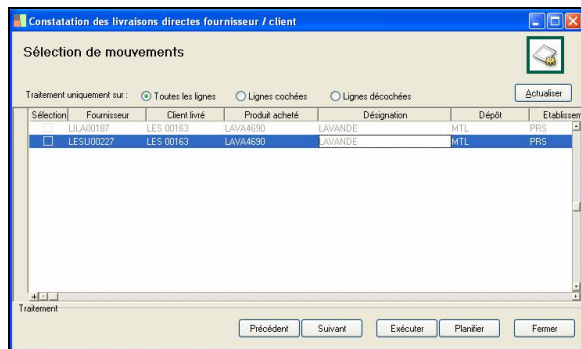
Constatation des livraisons directes fournisseur / client

Sélection de mouvements

Traitement uniquement sur : Toutes les lignes Lignes cochées Lignes décochées

Actualiser

| Sélection | Fournisseur | Client livré | Produit acheté | Désignation | Dépôt | Etablissem |
|---|---|---|---|---|---|---|
| | LILA00187 | LES 00163 | LAVA4690 | LAVANDE | MTL | PRS |
| | LESU00227 | LES 00163 | LAVA4690 | LAVANDE | MTL | PRS |

Traitement

Précédent Suivant Exécuter Planifier Fermer